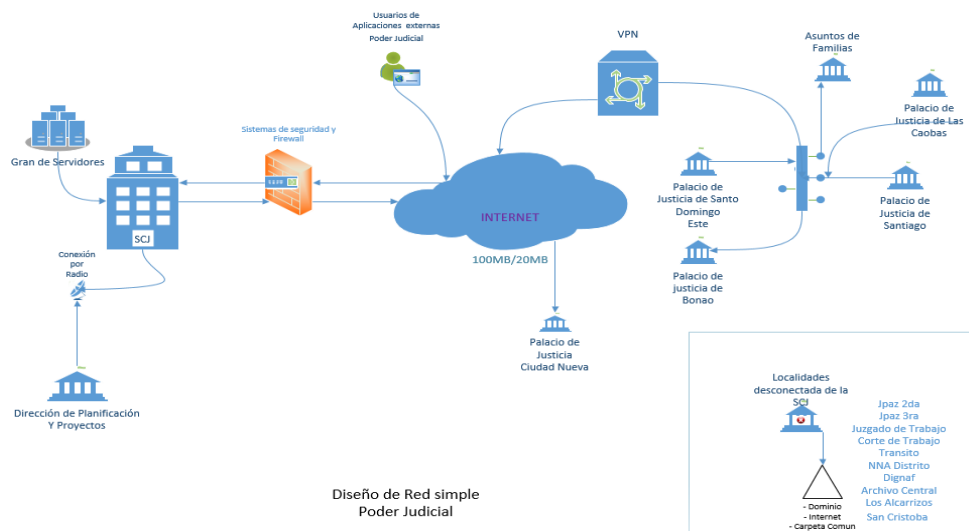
Usuarios de Aplicaciones externas Poder Judicial

VPN

Asuntos de Familias

Palacio de Justicia de Las Caobas

Gran de Servidores

Sistemas de seguridad y Firewall

SCJ

INTERNET

100MB/20MB

Palacio de Justicia de Santo Domingo Este

Palacio de Justicia de Santiago

Palacio de justicia de Bonao

Conexión por Radio

Palacio de Justicia Ciudad Nueva

Dirección de Planificación Y Proyectos

Localidades desconectada de la SCJ

- Dominio
- Internet
- Carpeta Comun

Jpaz 2da
Jpaz 3ra
Juzgado de Trabajo
Corte de Trabajo
Transito
NNA Distrito
Dignaf
Archivo Central
Los Alcarrizos
San Cristoba

Diseño de Red simple
Poder Judicial